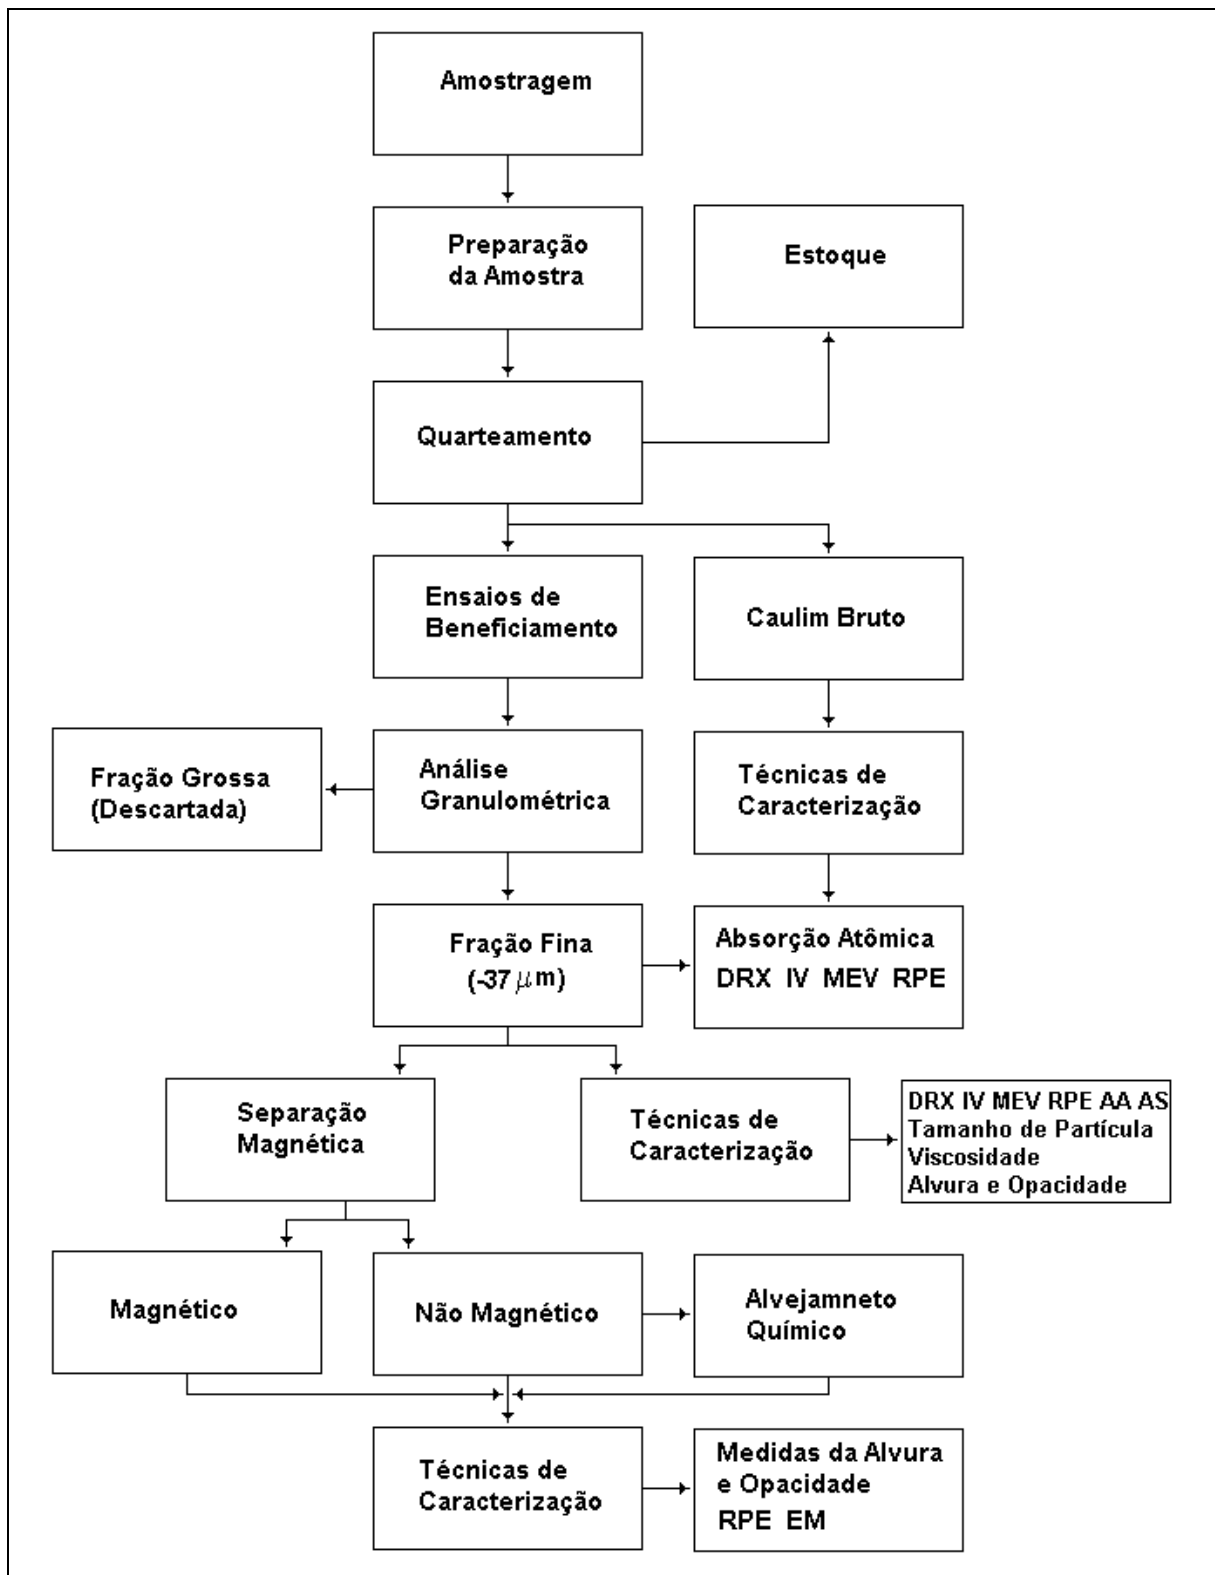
Amostragem

Preparação da Amostra

Estoque

Quarteamento

Ensaios de Beneficiamento

Caulim Bruto

Fração Grossa (Descartada)

Análise Granulométrica

Técnicas de Caracterização

Fração Fina ($-37\mu m$)

Absorção Atômica DRX IV MEV RPE

Separação Magnética

Técnicas de Caracterização

DRX IV MEV RPE AA AS
Tamanho de Partícula
Viscosidade
Alvura e Opacidade

Magnético

Não Magnético

Alvejamneto Químico

Técnicas de Caracterização

Medidas da Alvura e Opacidade
RPE EM